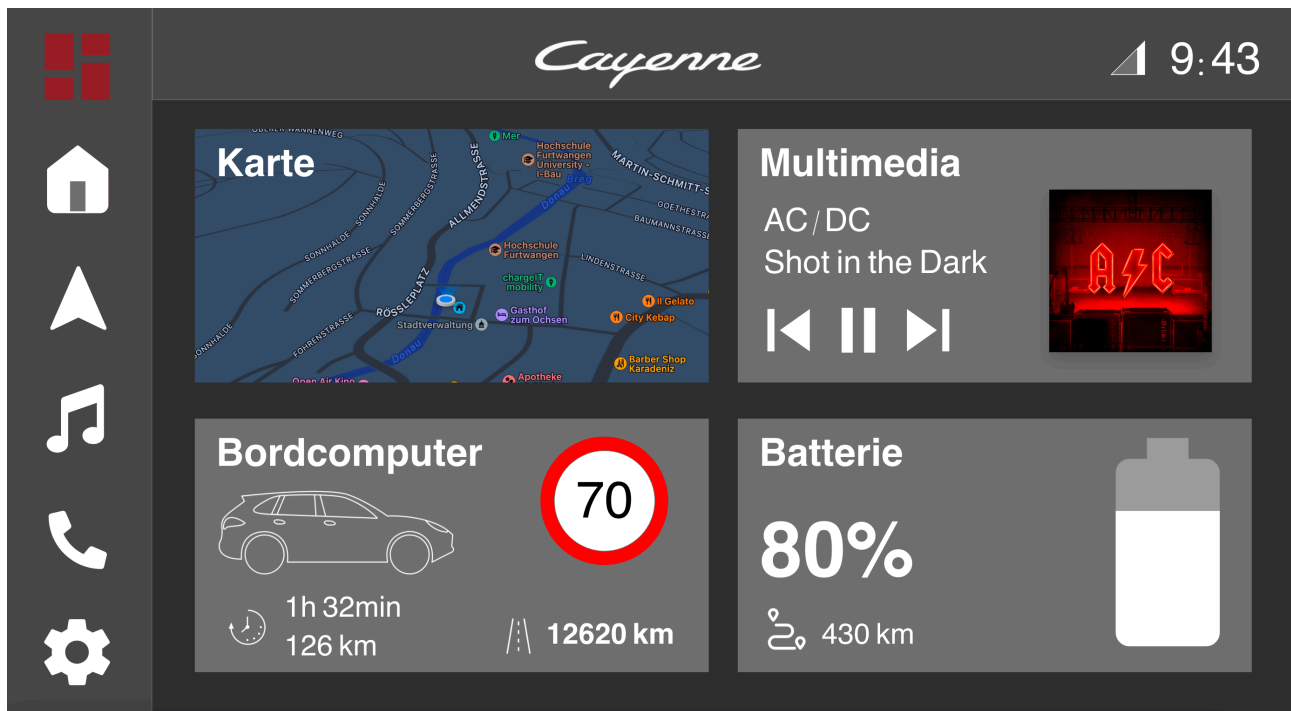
Cayenne

9:43

Karte

OBERER WANNENWEG
Mer
Hochschule Furtwangen University - I-Bau
Breg
MARTIN-SCHMITT-S
Donau
GOETHESTRASSE
BAUMANNSTRASSE
SONNHALDE
SOMMERBERGSTRASSE
ALLMENDSTRASSE
SONNHALDE
SOMMERBERGSTRASSE
Hochschule Furtwangen
LINDENSTRASSE
chargeIT mobility
SOMMERBERGSTRASSE
RÖSSLEPLATZ
Il Gelato
Gasthof zum Ochsen
City Kebap
Stadtverwaltung
FOHRENSTRASSE
SONNHALDE
Donau
Barber Shop Karadeniz
Open Air Kino
Apotheke

Multimedia

AC/DC
Shot in the Dark

Bordcomputer

70

1h 32min
126 km

12620 km

Batterie

80%

430 km